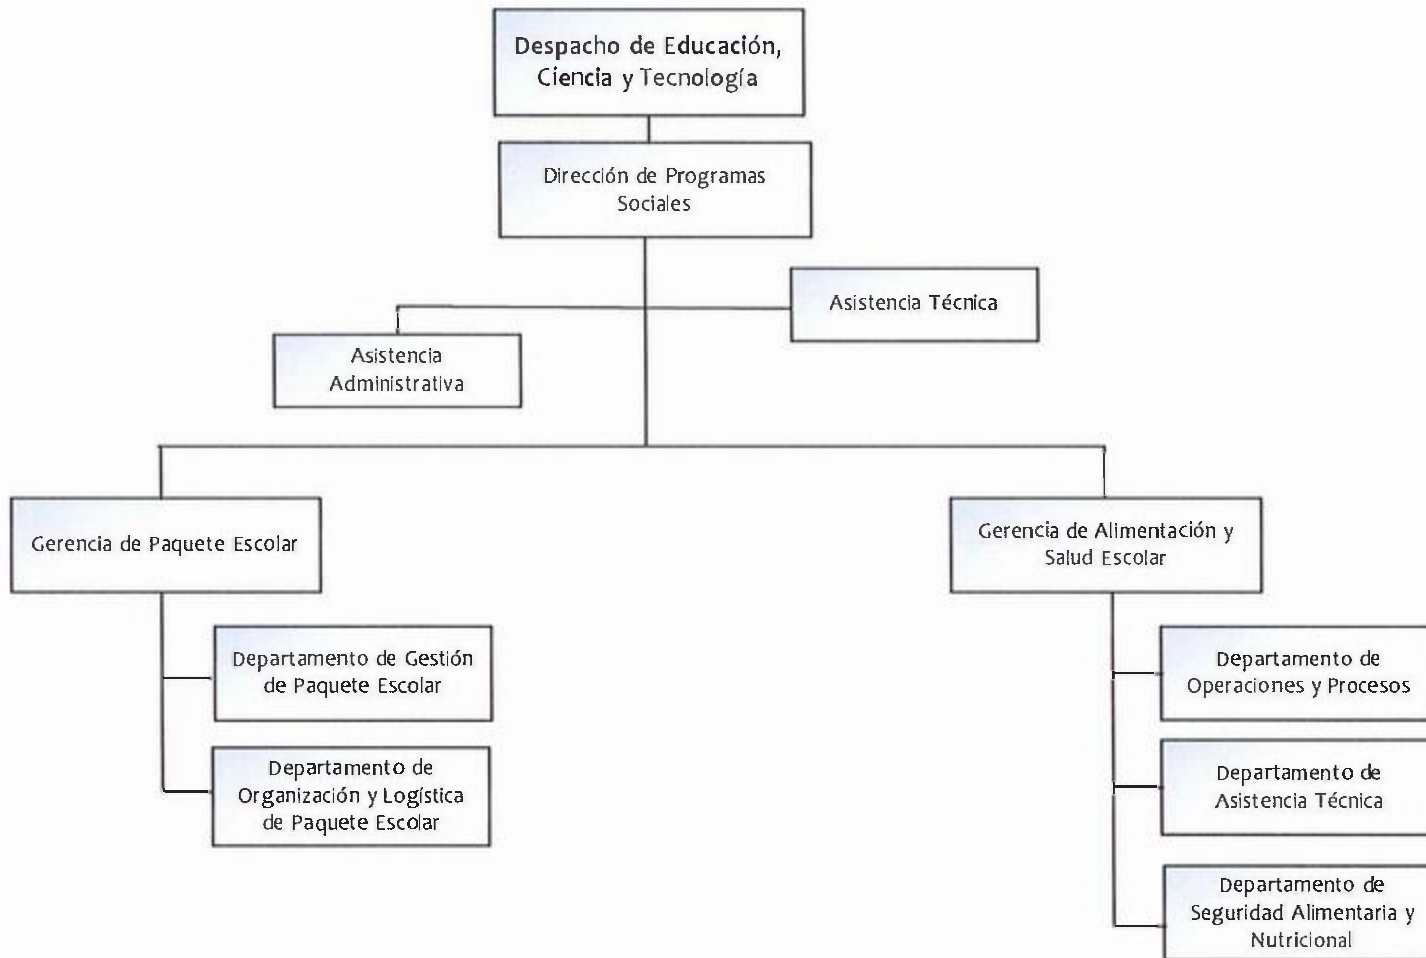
Despacho de Educación, Ciencia y Tecnología

Dirección de Programas Sociales

Asistencia Técnica

Asistencia Administrativa

Gerencia de Paquete Escolar

Departamento de Gestión de Paquete Escolar

Departamento de Organización y Logística de Paquete Escolar

Gerencia de Alimentación y Salud Escolar

Departamento de Operaciones y Procesos

Departamento de Asistencia Técnica

Departamento de Seguridad Alimentaria y Nutricional